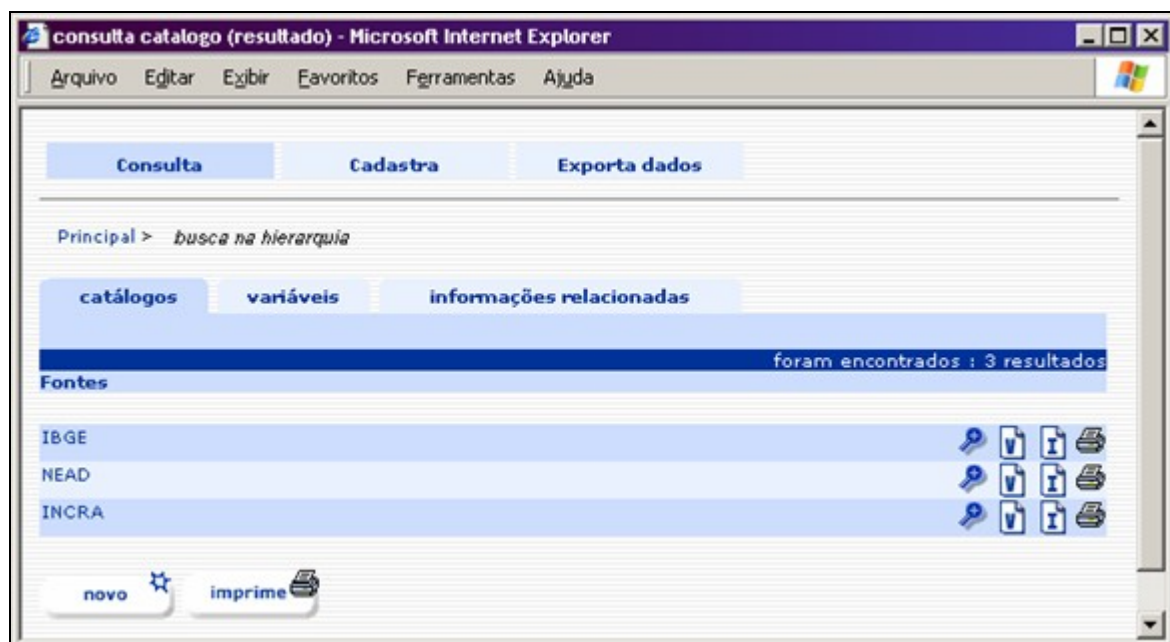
consulta catalogo (resultado) - Microsoft Internet Explorer

Arquivo Editar Exibir Favoritos Ferramentas Ajuda

Consulta Cadastra Exporta dados

Principal > busca na hierarquia

catálogos variáveis informações relacionadas

foram encontrados : 3 resultados

Fontes

IBGE

NEAD

INCRA

novo imprime